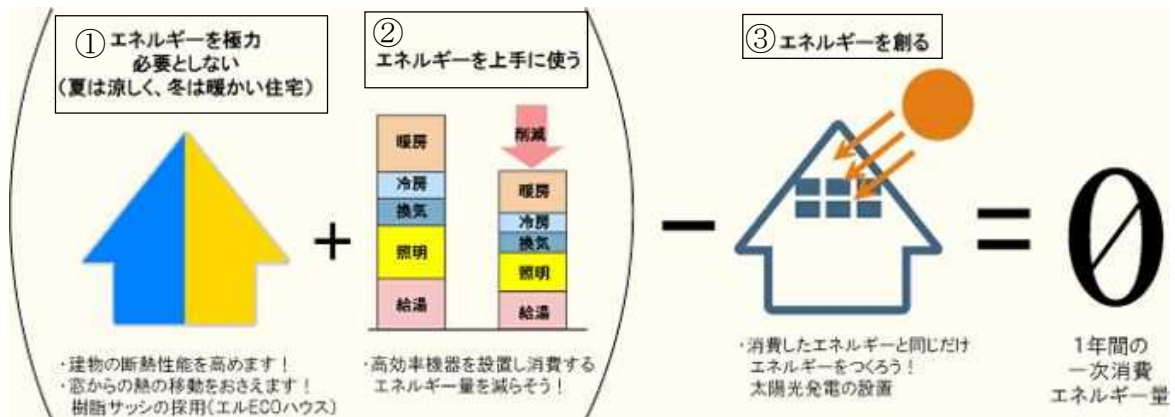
①エネルギーを極力必要としない
（夏は涼しく、冬は暖かい住宅）

②
エネルギーを上手に使う

③エネルギーを創る

暖房
冷房
換気
照明
給湯

削減

暖房
冷房
換気
照明
給湯

＋

－

＝ 0

・建物の断熱性能を高めます！
・窓からの熱の移動をおさえます！
樹脂サッシの採用（エルECOハウス）

・高効率機器を設置し消費するエネルギー量を減らそう！

・消費したエネルギーと同じだけエネルギーをつくろう！
太陽光発電の設置

1年間の
一次消費
エネルギー量